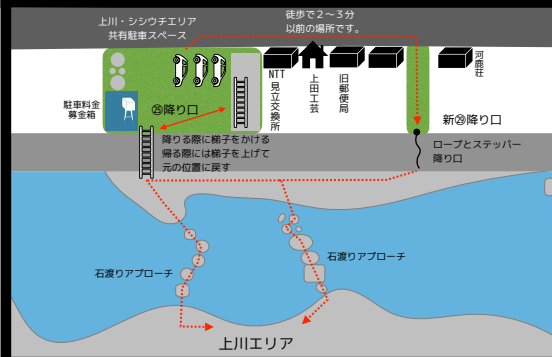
上川・シシウチエリア
共有駐車スペース

徒歩で2～3分
以前の場所です。

駐車料金
募金箱

㉕降り口

NTT
見立交換所

上田工芸

旧郵便局

河鹿荘

新㉕降り口

降りる際に梯子をかける
帰る際には梯子を上げて
元の位置に戻す

ロープとステッパー
降り口

石渡りアプローチ

石渡りアプローチ

上川エリア